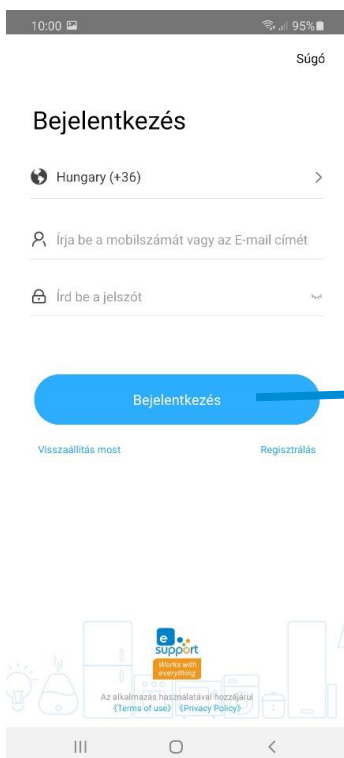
10:00

95%

Súgó

Bejelentkezés

Hungary (+36)

Írja be a mobilszámát vagy az E-mail címét

Írd be a jelszót

Bejelentkezés

Visszaállítás most

Regisztrálás

e support

Works with everything

Az alkalmazás használatával hozzájárul
《Terms of use》 《Privacy Policy》